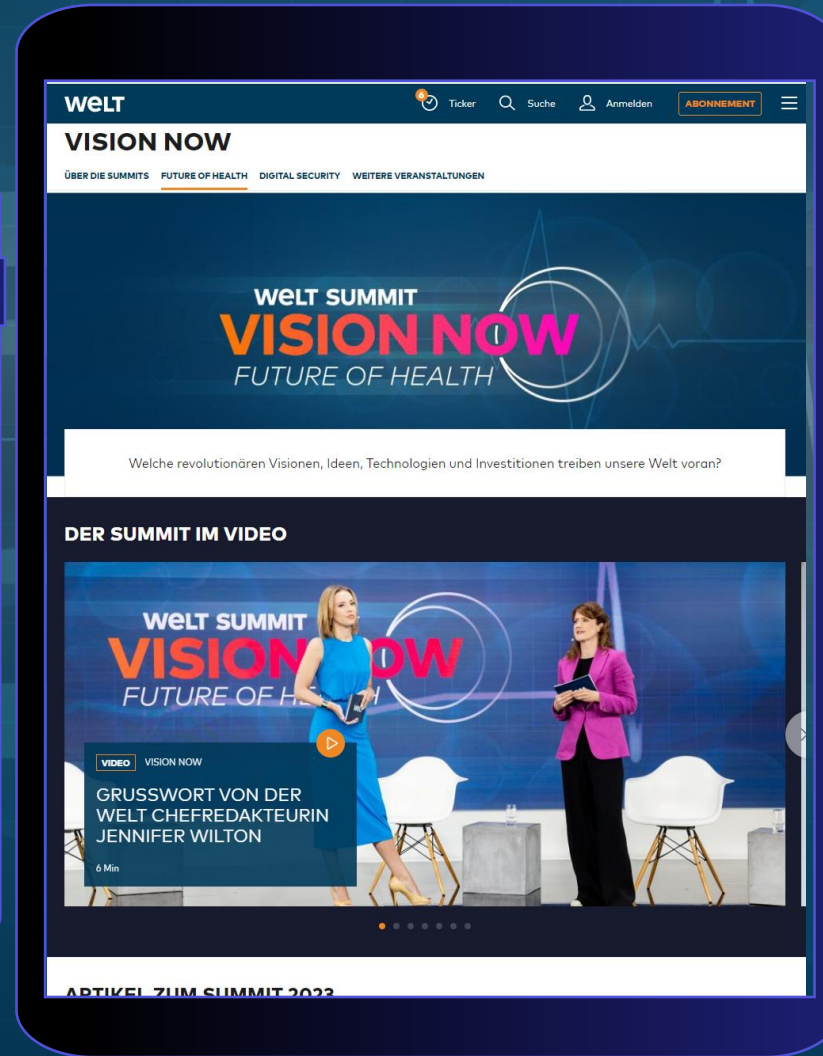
WELT

6 Ticker Suche Anmelden ABONNEMENT

VISION NOW

ÜBER DIE SUMMITS FUTURE OF HEALTH DIGITAL SECURITY WEITERE VERANSTALTUNGEN

WELT SUMMIT
VISION NOW
FUTURE OF HEALTH

Welche revolutionären Visionen, Ideen, Technologien und Investitionen treiben unsere Welt voran?

DER SUMMIT IM VIDEO

WELT SUMMIT
VISION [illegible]OW
FUTURE OF HE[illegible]

VIDEO VISION NOW

GRUSSWORT VON DER WELT CHEFREDAKTEURIN JENNIFER WILTON

6 Min

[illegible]